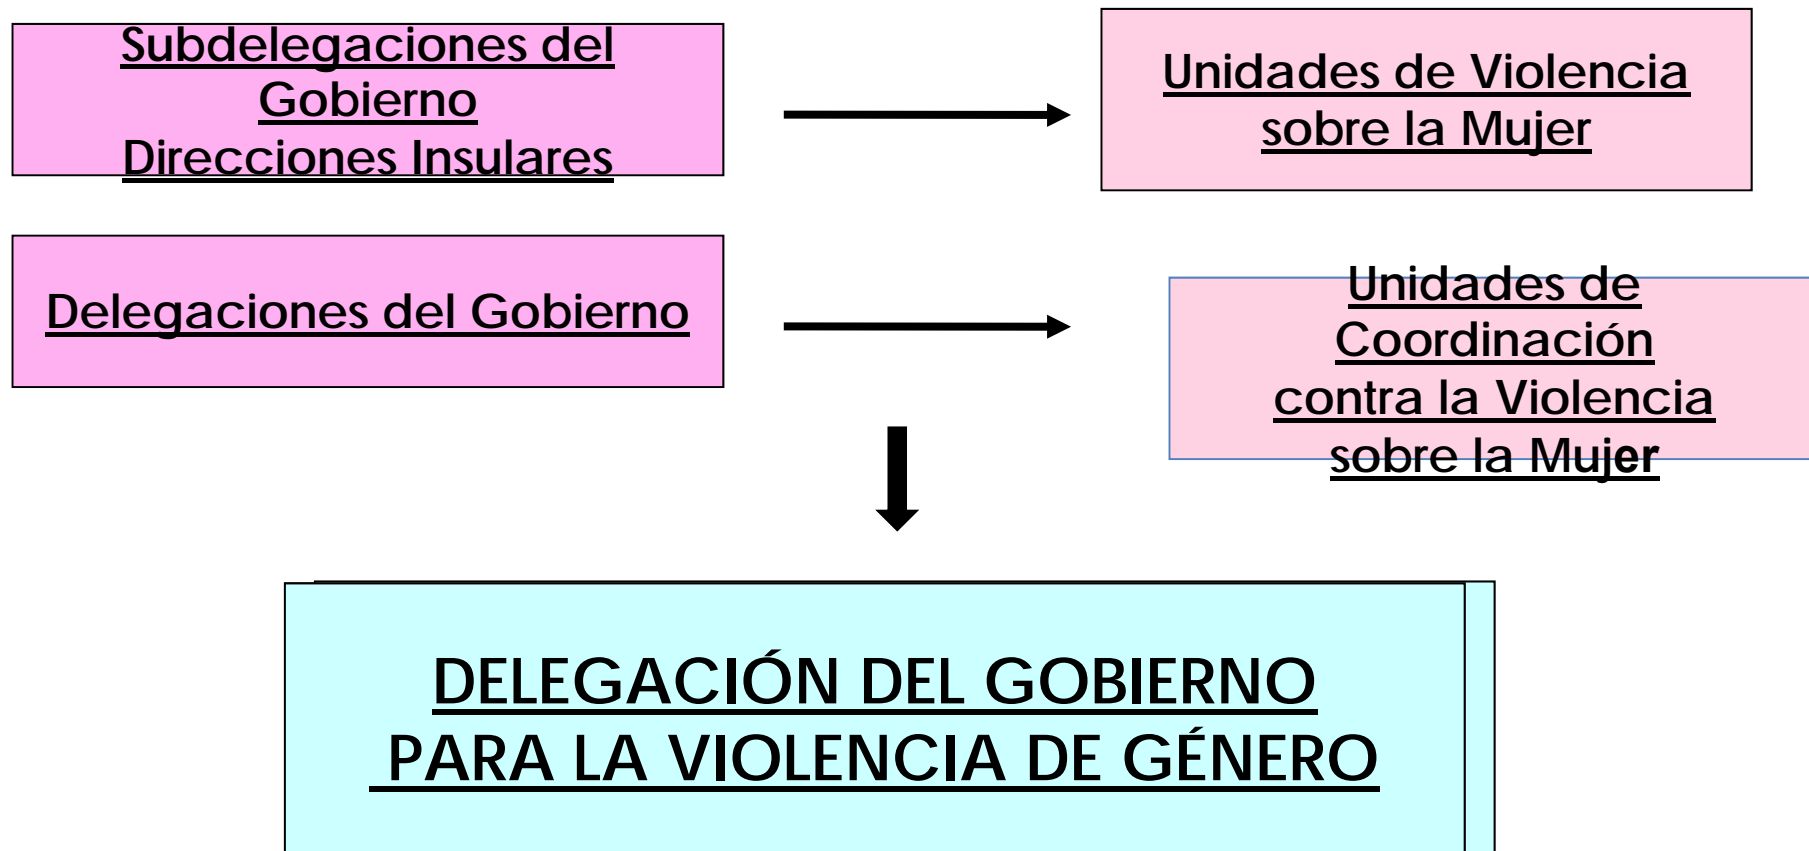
Subdelegaciones del Gobierno
Direcciones Insulares

Unidades de Violencia sobre la Mujer

Delegaciones del Gobierno

Unidades de Coordinación contra la Violencia sobre la Mujer

DELEGACIÓN DEL GOBIERNO PARA LA VIOLENCIA DE GÉNERO